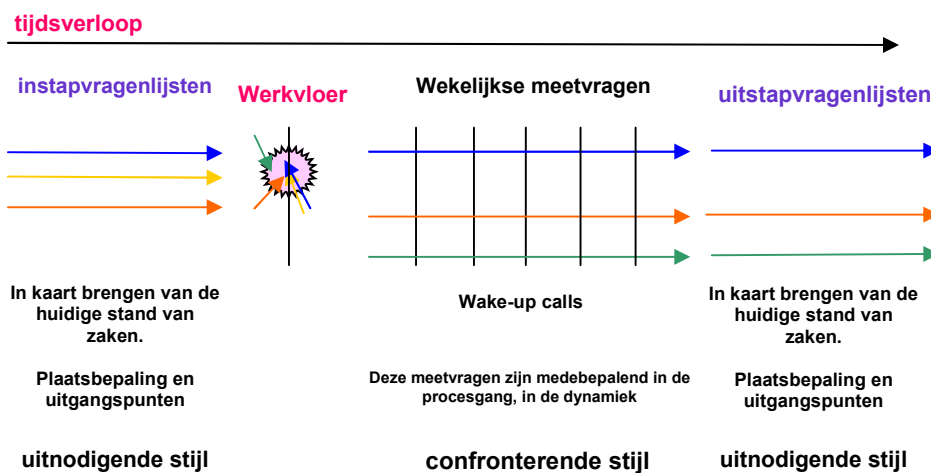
tijdsverloop

instapvragenlijsten

Werkvloer

Wekelijkse meetvragen

uitstapvragenlijsten

In kaart brengen van de huidige stand van zaken.

Plaatsbepaling en uitgangspunten

uitnodigende stijl

Wake-up calls

Deze meetvragen zijn medebepalend in de procesgang, in de dynamiek

confronterende stijl

In kaart brengen van de huidige stand van zaken.

Plaatsbepaling en uitgangspunten

uitnodigende stijl